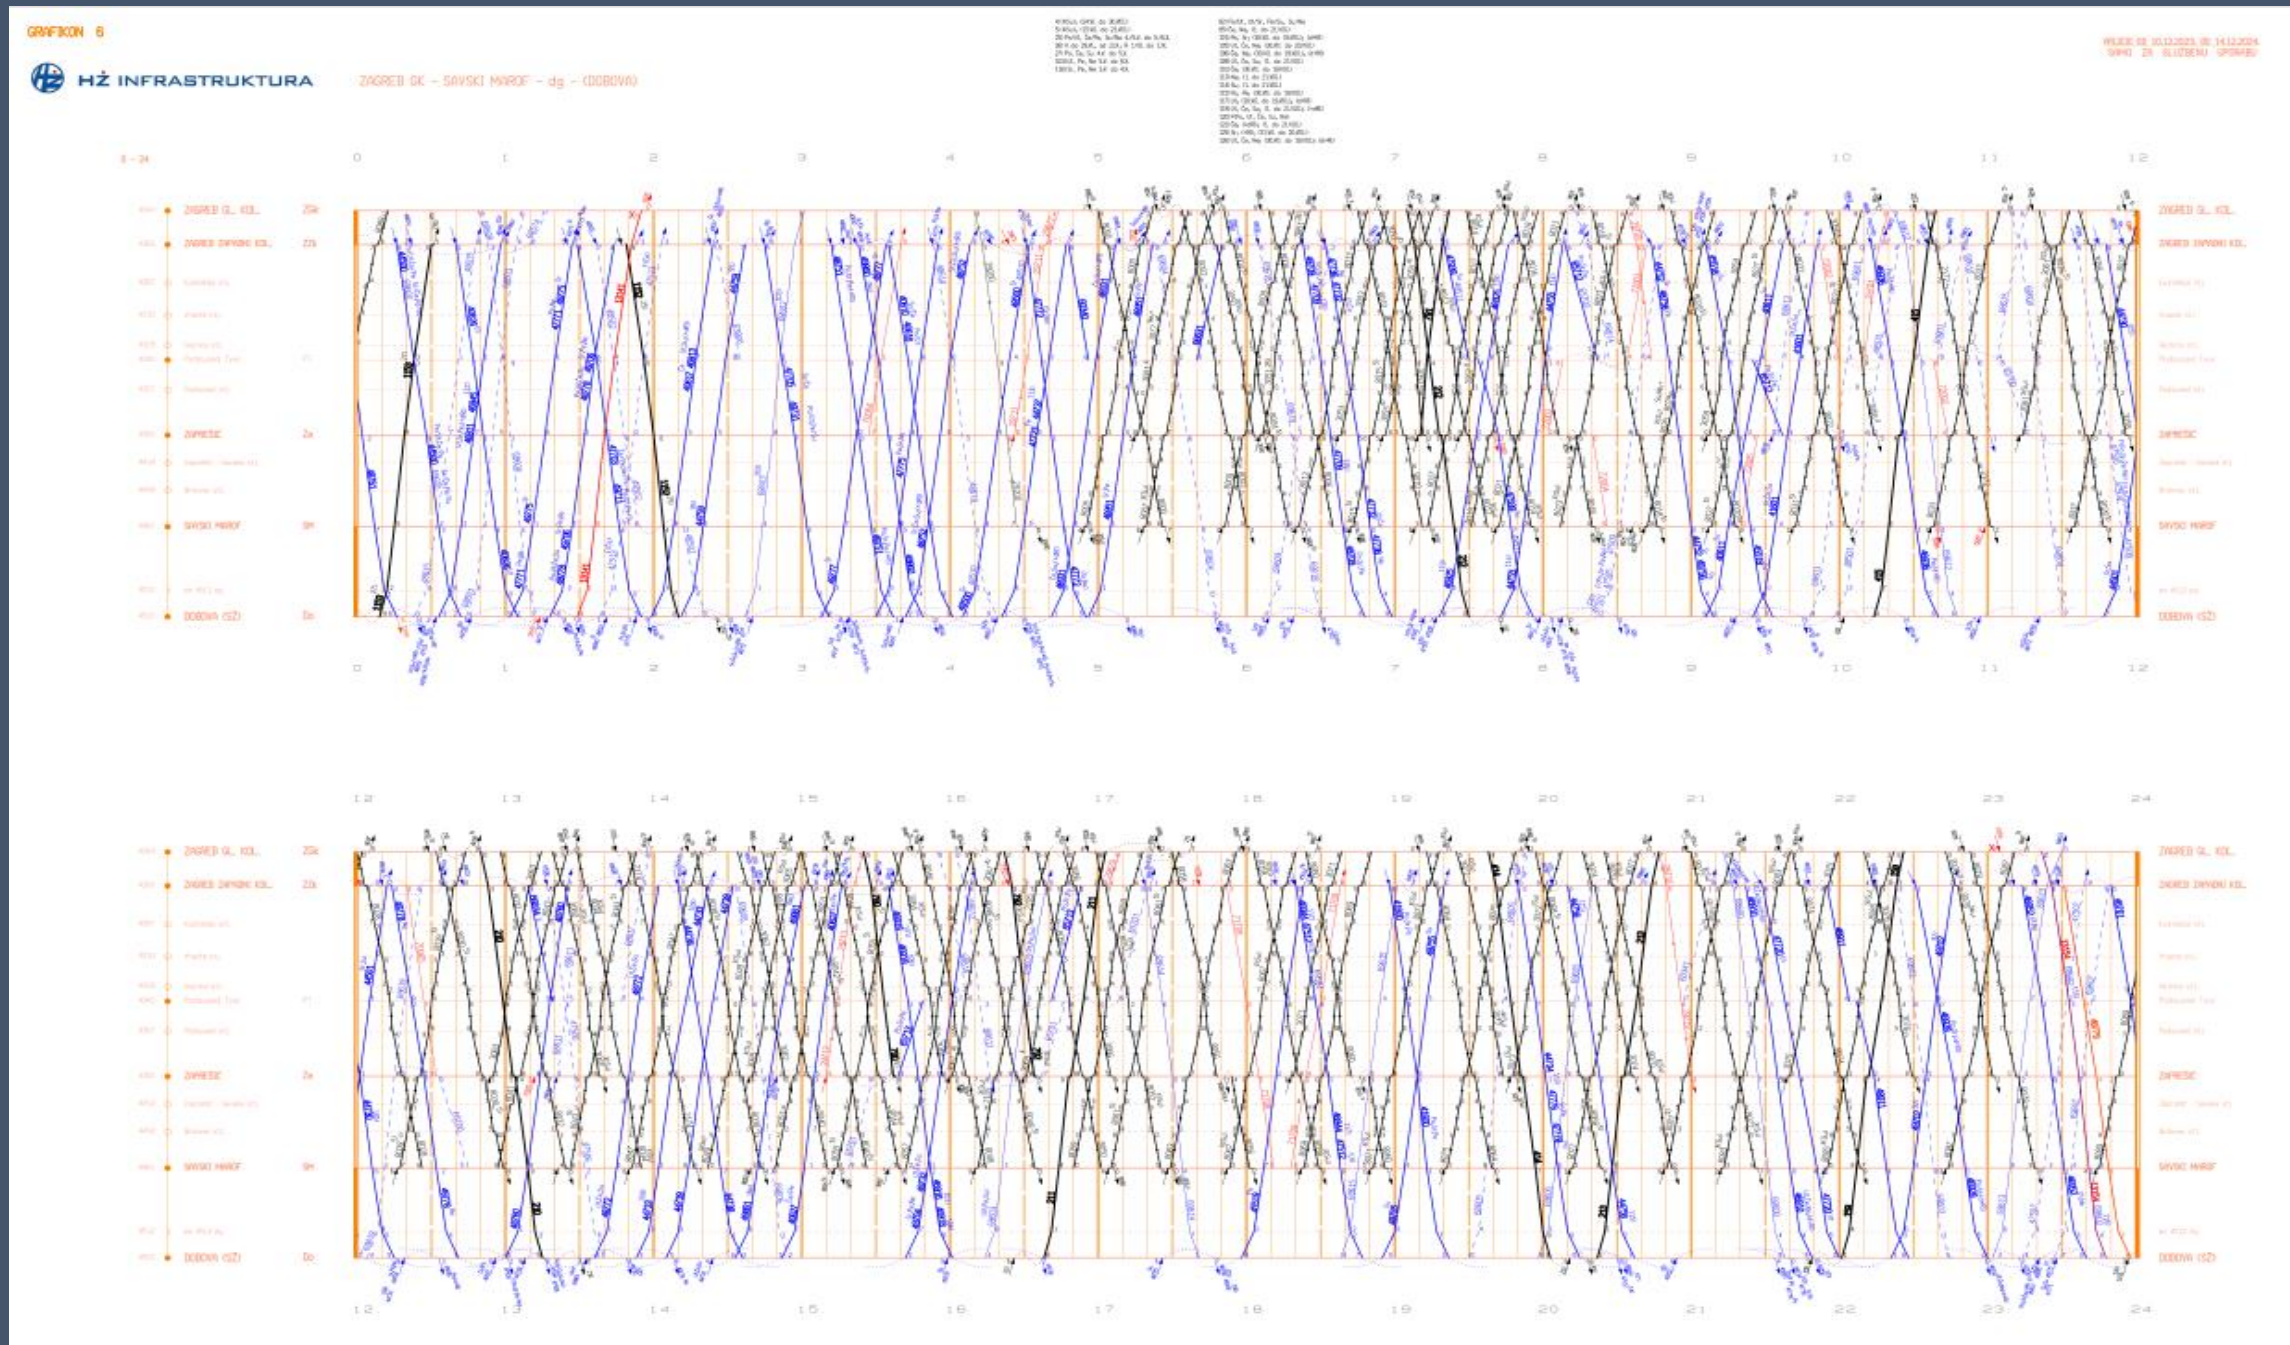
GRAFIKON 6

HŽ INFRASTRUKTURA

ZAGREB GK - SAVSKI MAROF - dg - (DOBOVA)

VRIJEDI OD 10.12.2023. DO 14.12.2024.
SAMO ZA SLUŽBENU UPORABU

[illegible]

0 1 2 3 4 5 6 7 8 9 10 11 12

ZAGREB GL. KOL. ZGk
ZAGREB ZAPADNI KOL. ZZk
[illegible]
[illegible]
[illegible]
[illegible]
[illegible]
ZAPREŠIĆ Za
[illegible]
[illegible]
SAVSKI MAROF SM
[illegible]
DOBOVA (SŽ) Do

ZAGREB GL. KOL.
ZAGREB ZAPADNI KOL.
ZAPREŠIĆ
SAVSKI MAROF
DOBOVA (SŽ)

0 1 2 3 4 5 6 7 8 9 10 11 12

12 13 14 15 16 17 18 19 20 21 22 23 24

ZAGREB GL. KOL. ZGk
ZAGREB ZAPADNI KOL. ZZk
ZAPREŠIĆ Za
SAVSKI MAROF SM
DOBOVA (SŽ) Do

ZAGREB GL. KOL.
ZAGREB ZAPADNI KOL.
ZAPREŠIĆ
SAVSKI MAROF
DOBOVA (SŽ)

12 13 14 15 16 17 18 19 20 21 22 23 24